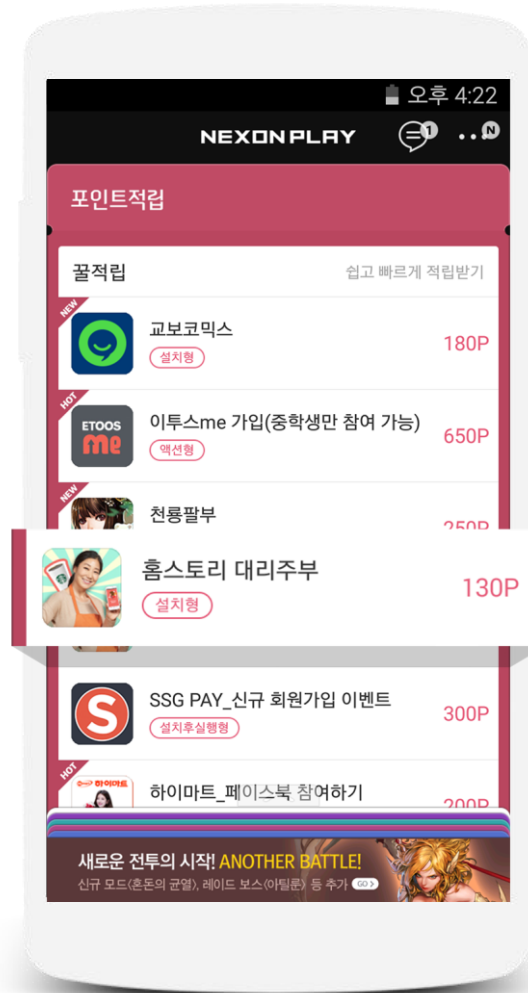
오후 4:22

NEXON PLAY

1

N

포인트적립

꿀적립

쉽고 빠르게 적립받기

NEW

교보코믹스

설치형

180P

HOT

ETOOS me

이투스me 가입(중학생만 참여 가능)

액션형

650P

NEW

천룡팔부

250P

홈스토리 대리주부

설치형

130P

SSG PAY_신규 회원가입 이벤트

설치후실행형

300P

HOT

하이마트

하이마트_페이스북 참여하기

200P

새로운 전투의 시작! ANOTHER BATTLE!

신규 모드(혼돈의 균열), 레이드 보스(아틸룬) 등 추가

GO